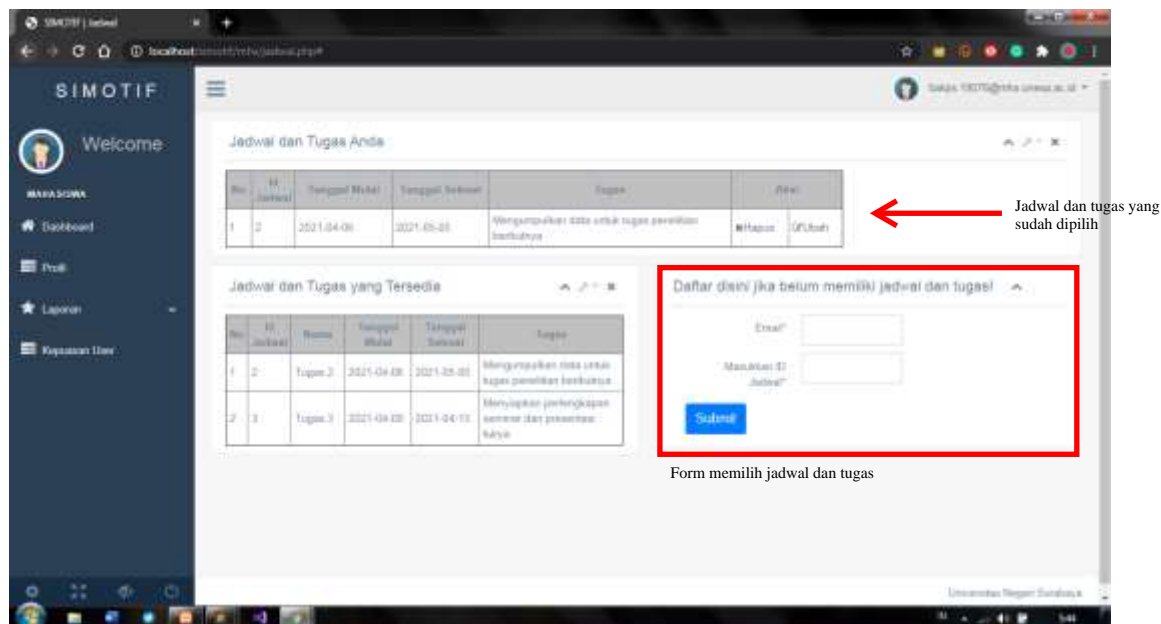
SIMOTIF | Jadwal

localhost/simotif/mhs/jadwal.php#

SIMOTIF

Welcome

MAHASISWA

Dashboard

Profil

Laporan

Kepuasan User

Jadwal dan Tugas Anda

| No | ID Jadwal | Tanggal Mulai | Tanggal Selesai | Tugas | Aksi | |
|---|---|---|---|---|---|---|
| 1 | 2 | 2021-04-08 | 2021-05-03 | Mengumpulkan data untuk tugas penelitian berikutnya | Hapus | Ubah |

Jadwal dan tugas yang sudah dipilih

Jadwal dan Tugas yang Tersedia

| No | ID Jadwal | Nama | Tanggal Mulai | Tanggal Selesai | Tugas |
|---|---|---|---|---|---|
| 1 | 2 | Tugas 2 | 2021-04-08 | 2021-05-03 | Mengumpulkan data untuk tugas penelitian berikutnya |
| 2 | 3 | Tugas 3 | 2021-04-08 | 2021-04-13 | Menyiapkan perlengkapan seminar dan presentasi karya |

Daftar disini jika belum memiliki jadwal dan tugas!

Email*

Masukkan ID Jadwal*

Submit

Form memilih jadwal dan tugas

Universitas Negeri Surabaya